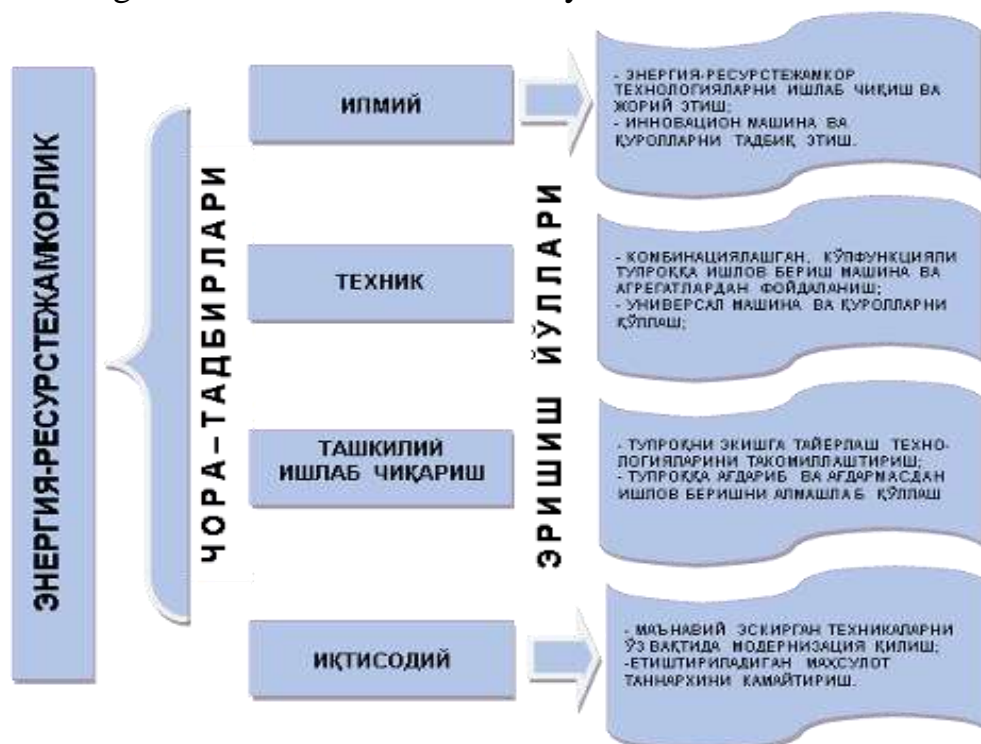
ЭНЕРГИЯ-РЕСУРСТЕЖАМКОРЛИК

ЧОРА–ТАДБИРЛАРИ

ИЛМИЙ

ТЕХНИК

ТАШКИЛИЙ ИШЛАБ ЧИҚАРИШ

ИҚТИСОДИЙ

ЭРИШИШ ЙЎЛЛАРИ

- ЭНЕРГИЯ-РЕСУРСТЕЖАМКОР ТЕХНОЛОГИЯЛАРНИ ИШЛАБ ЧИҚИШ ВА ЖОРИЙ ЭТИШ;
- ИННОВАЦИОН МАШИНА ВА ҚУРОЛЛАРНИ ТАДБИҚ ЭТИШ.

- КОМБИНАЦИЯЛАШГАН, КЎПФУНКЦИЯЛИ ТУПРОҚҚА ИШЛОВ БЕРИШ МАШИНА ВА АГРЕГАТЛАРДАН ФОЙДАЛАНИШ;
- УНИВЕРСАЛ МАШИНА ВА ҚУРОЛЛАРНИ ҚЎЛЛАШ;

- ТУПРОҚНИ ЭКИШГА ТАЙЁРЛАШ ТЕХНОЛОГИЯЛАРИНИ ТАКОМИЛЛАШТИРИШ;
- ТУПРОҚҚА АҒДАРИБ ВА АҒДАРМАСДАН ИШЛОВ БЕРИШНИ АЛМАШЛАБ ҚЎЛЛАШ

- МАЪНАВИЙ ЭСКИРГАН ТЕХНИКАЛАРНИ ЎЗ ВАҚТИДА МОДЕРНИЗАЦИЯ ҚИЛИШ;
-ЕТИШТИРИЛАДИГАН МАХСУЛОТ ТАННАРХИНИ КАМАЙТИРИШ.